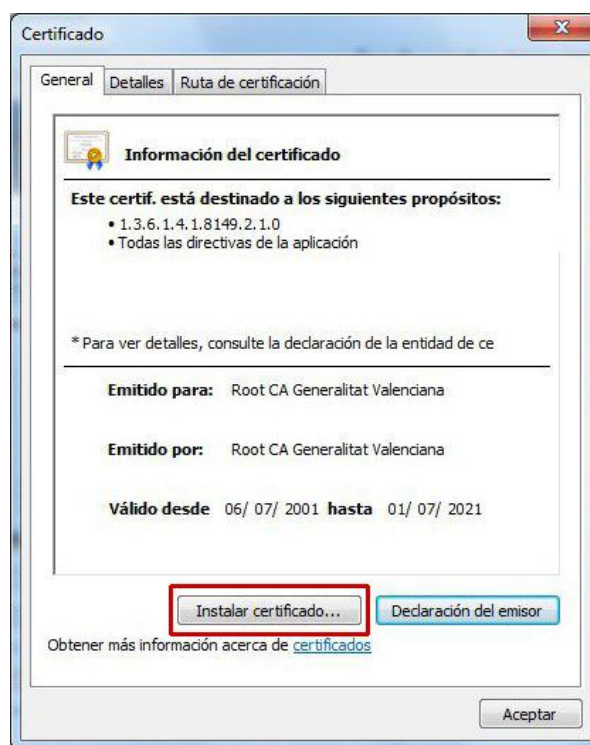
Certificado

General | Detalles | Ruta de certificación

Información del certificado

Este certif. está destinado a los siguientes propósitos:
• 1.3.6.1.4.1.8149.2.1.0
• Todas las directivas de la aplicación

* Para ver detalles, consulte la declaración de la entidad de ce

Emitido para: Root CA Generalitat Valenciana

Emitido por: Root CA Generalitat Valenciana

Válido desde 06/ 07/ 2001 hasta 01/ 07/ 2021

Instalar certificado... | Declaración del emisor

Obtener más información acerca de certificados

Aceptar